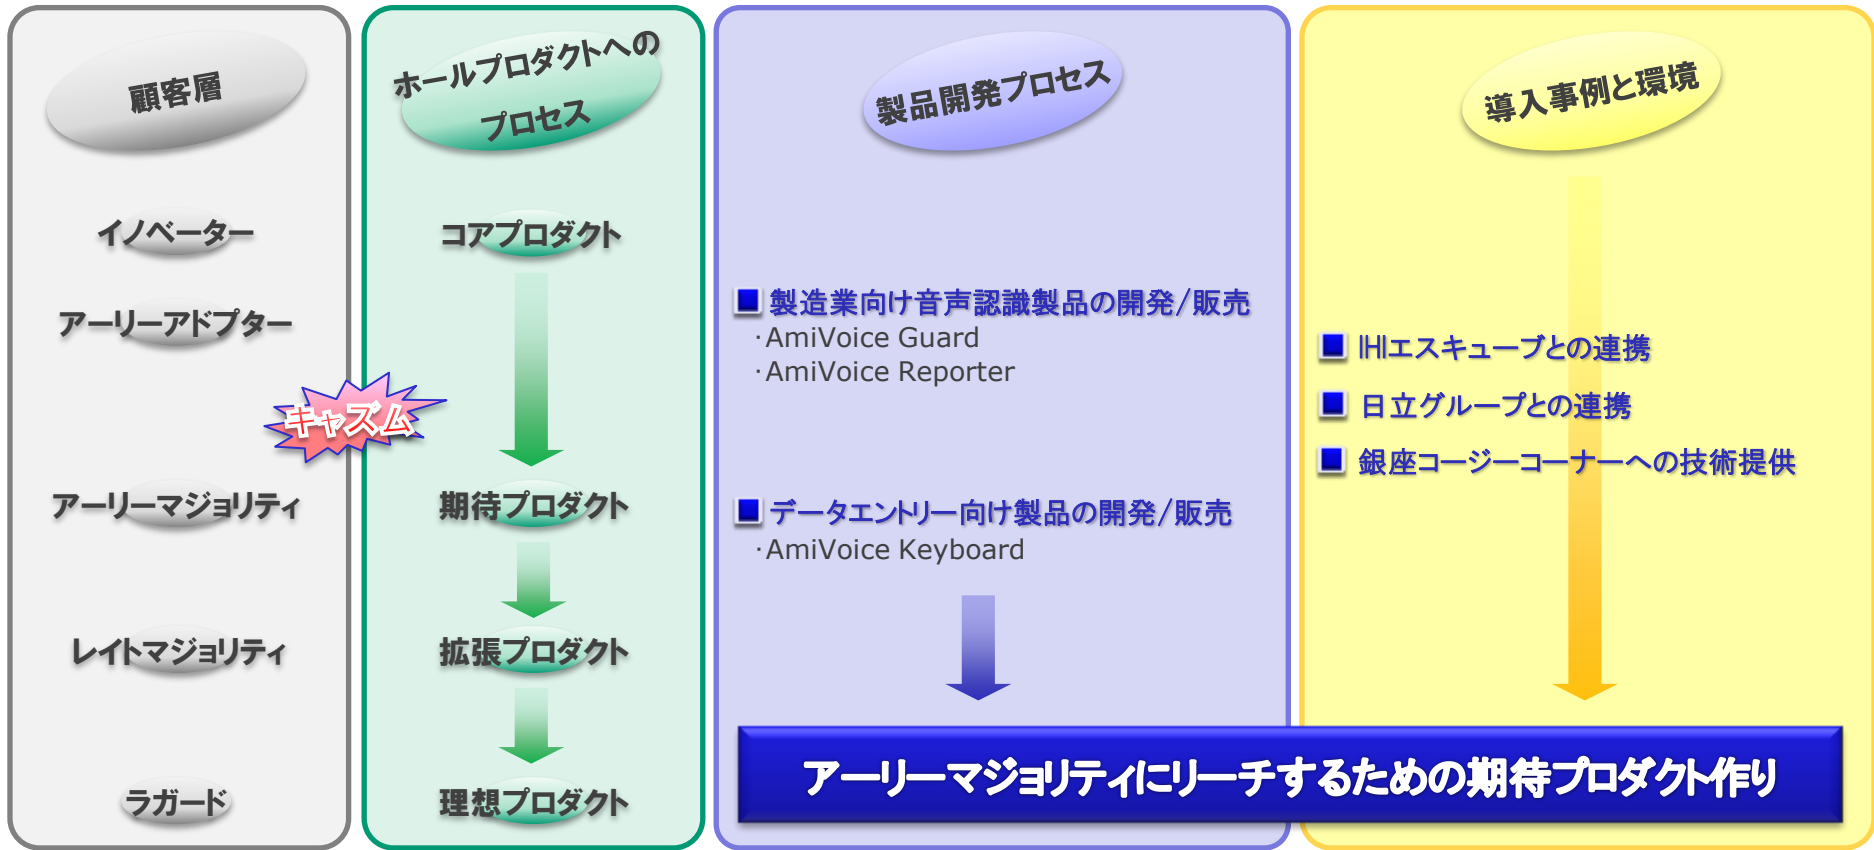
顧客層

イノベーター

アーリーアドプター

キャズム

アーリーマジョリティ

レイトマジョリティ

ラガード

ホールプロダクトへのプロセス

コアプロダクト

期待プロダクト

拡張プロダクト

理想プロダクト

製品開発プロセス

■ 製造業向け音声認識製品の開発/販売
・AmiVoice Guard
・AmiVoice Reporter

■ データエントリー向け製品の開発/販売
・AmiVoice Keyboard

導入事例と環境

■ IHIエスキューブとの連携

■ 日立グループとの連携

■ 銀座コージーコーナーへの技術提供

アーリーマジョリティにリーチするための期待プロダクト作り